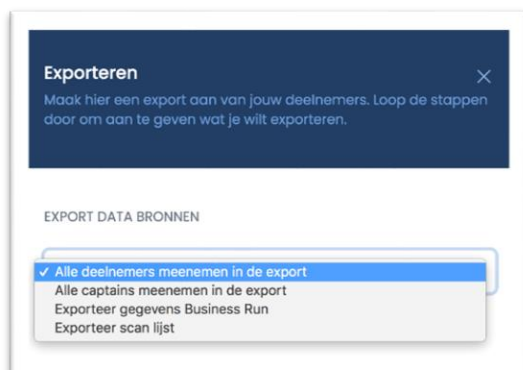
Exporteren
Maak hier een export aan van jouw deelnemers. Loop de stappen door om aan te geven wat je wilt exporteren.

EXPORT DATA BRONNEN

✓ Alle deelnemers meenemen in de export
Alle captains meenemen in de export
Exporteer gegevens Business Run
Exporteer scan lijst